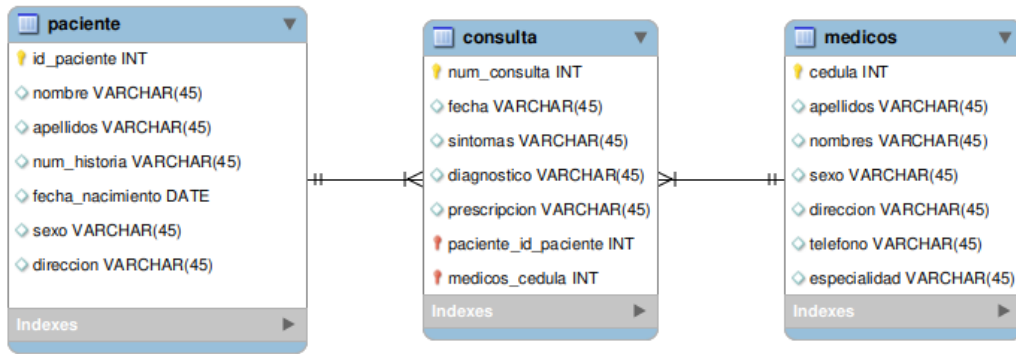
paciente
id_paciente INT
nombre VARCHAR(45)
apellidos VARCHAR(45)
num_historia VARCHAR(45)
fecha_nacimiento DATE
sexo VARCHAR(45)
direccion VARCHAR(45)
Indexes

consulta
num_consulta INT
fecha VARCHAR(45)
sintomas VARCHAR(45)
diagnostico VARCHAR(45)
prescripcion VARCHAR(45)
paciente_id_paciente INT
medicos_cedula INT
Indexes

medicos
cedula INT
apellidos VARCHAR(45)
nombres VARCHAR(45)
sexo VARCHAR(45)
direccion VARCHAR(45)
telefono VARCHAR(45)
especialidad VARCHAR(45)
Indexes